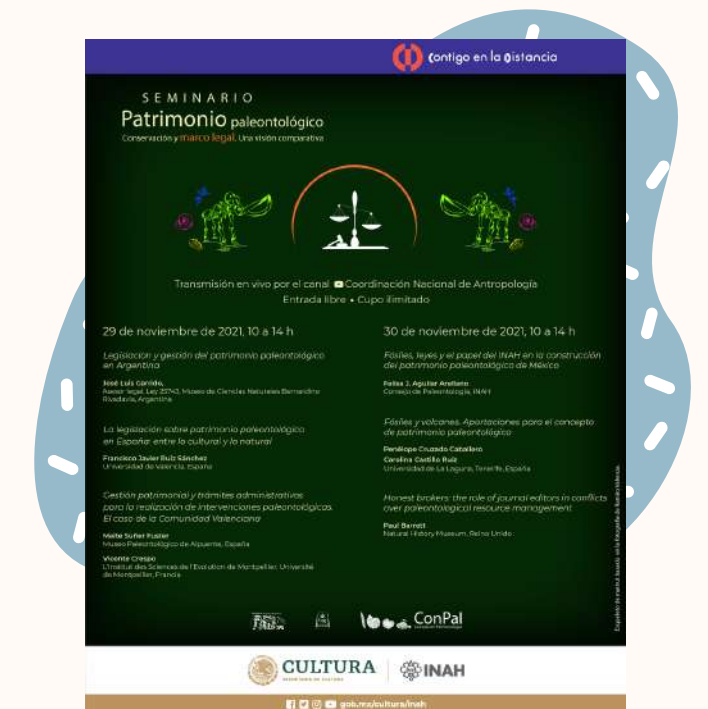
Contigo en la distancia

SEMINARIO
Patrimonio paleontológico
Conservación y marco legal. Una visión comparativa

Transmisión en vivo por el canal Coordinación Nacional de Antropología
Entrada libre • Cupo ilimitado

29 de noviembre de 2021, 10 a 14 h

Legislación y gestión del patrimonio paleontológico en Argentina

José Luis Carrido,
Asesor legal, Ley 25743, Museo de Ciencias Naturales Bernardino Rivadavia, Argentina

La legislación sobre patrimonio paleontológico en España: entre la cultural y lo natural

Francisco Javier Ruiz Sánchez
Universidad de Valencia, España

Gestión patrimonial y trámites administrativos para la realización de intervenciones paleontológicas. El caso de la Comunidad Valenciana

Maite Suñer Fuster
Museo Paleontológico de Alpuente, España

Vicente Crespo
L'Institut des Sciences de l'Evolution de Montpellier, Université de Montpellier, Francia

30 de noviembre de 2021, 10 a 14 h

Fósiles, leyes y el papel del INAH en la construcción del patrimonio paleontológico de México

Felisa J. Aguilar Arellano
Consejo de Paleontología, INAH

Fósiles y volcanes. Aportaciones para el concepto de patrimonio paleontológico

Penélope Cruzado Caballero
Carolina Castillo Ruiz
Universidad de La Laguna, Tenerife, España

Honest brokers: the role of journal editors in conflicts over paleontological resource management

Paul Barrett
Natural History Museum, Reino Unido

ConPal

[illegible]

CULTURA
INAH

gob.mx/cultura/inah